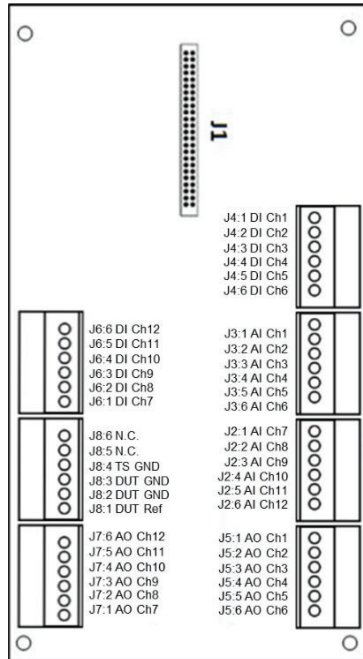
J1

J4:1 DI Ch1
J4:2 DI Ch2
J4:3 DI Ch3
J4:4 DI Ch4
J4:5 DI Ch5
J4:6 DI Ch6

J6:6 DI Ch12
J6:5 DI Ch11
J6:4 DI Ch10
J6:3 DI Ch9
J6:2 DI Ch8
J6:1 DI Ch7

J3:1 AI Ch1
J3:2 AI Ch2
J3:3 AI Ch3
J3:4 AI Ch4
J3:5 AI Ch5
J3:6 AI Ch6

J8:6 N.C.
J8:5 N.C.
J8:4 TS GND
J8:3 DUT GND
J8:2 DUT GND
J8:1 DUT Ref

J2:1 AI Ch7
J2:2 AI Ch8
J2:3 AI Ch9
J2:4 AI Ch10
J2:5 AI Ch11
J2:6 AI Ch12

J7:6 AO Ch12
J7:5 AO Ch11
J7:4 AO Ch10
J7:3 AO Ch9
J7:2 AO Ch8
J7:1 AO Ch7

J5:1 AO Ch1
J5:2 AO Ch2
J5:3 AO Ch3
J5:4 AO Ch4
J5:5 AO Ch5
J5:6 AO Ch6